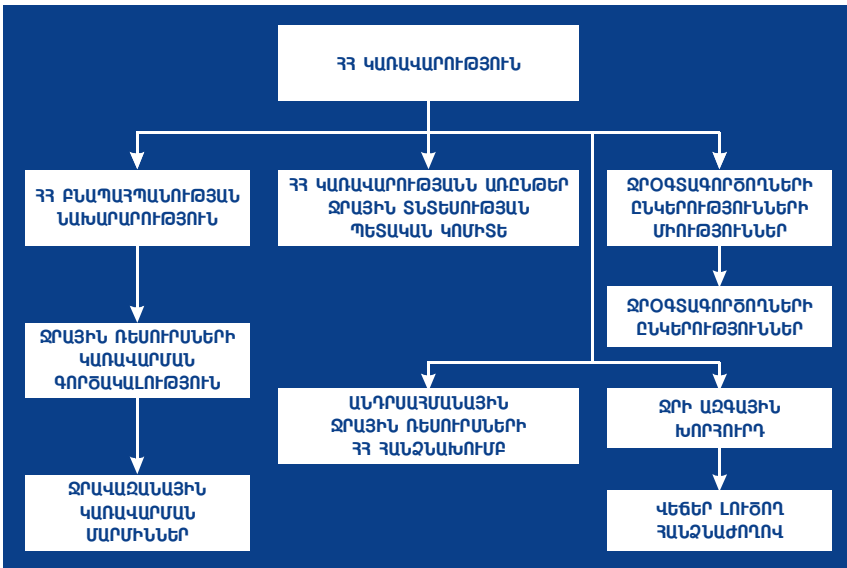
ՀՀ ԿԱՌԱՎԱՐՈՒԹՅՈՒՆ

ՀՀ ԲՆԱՊԱՀՊԱՆՈՒԹՅԱՆ ՆԱԽԱՐԱՐՈՒԹՅՈՒՆ

ՀՀ ԿԱՌԱՎԱՐՈՒԹՅԱՆՆ ԱՌԸՆԹԵՐ ՋՐԱՅԻՆ ՏՆՏԵՍՈՒԹՅԱՆ ՊԵՏԱԿԱՆ ԿՈՄԻՏԵ

ՋՐՕԳՏԱԳՈՐԾՈՂՆԵՐԻ ԸՆԿԵՐՈՒԹՅՈՒՆՆԵՐԻ ՄԻՈՒԹՅՈՒՆՆԵՐ

ՋՐՕԳՏԱԳՈՐԾՈՂՆԵՐԻ ԸՆԿԵՐՈՒԹՅՈՒՆՆԵՐ

ՋՐԱՅԻՆ ՌԵՍՈՒՐՍՆԵՐԻ ԿԱՌԱՎԱՐՄԱՆ ԳՈՐԾԱԿԱԼՈՒԹՅՈՒՆ

ԱՆԴՐՍԱՀՄԱՆԱՅԻՆ ՋՐԱՅԻՆ ՌԵՍՈՒՐՍՆԵՐԻ ՀՀ ՀԱՆՁՆԱԽՈՒՄԲ

ՋՐԻ ԱԶԳԱՅԻՆ ԽՈՐՀՈՒՐԴ

ՋՐԱՎԱԶԱՆԱՅԻՆ ԿԱՌԱՎԱՐՄԱՆ ՄԱՐՄԻՆՆԵՐ

ՎԵճԵՐ ԼՈՒԾՈՂ ՀԱՆՁՆԱԺՈՂՈՎ